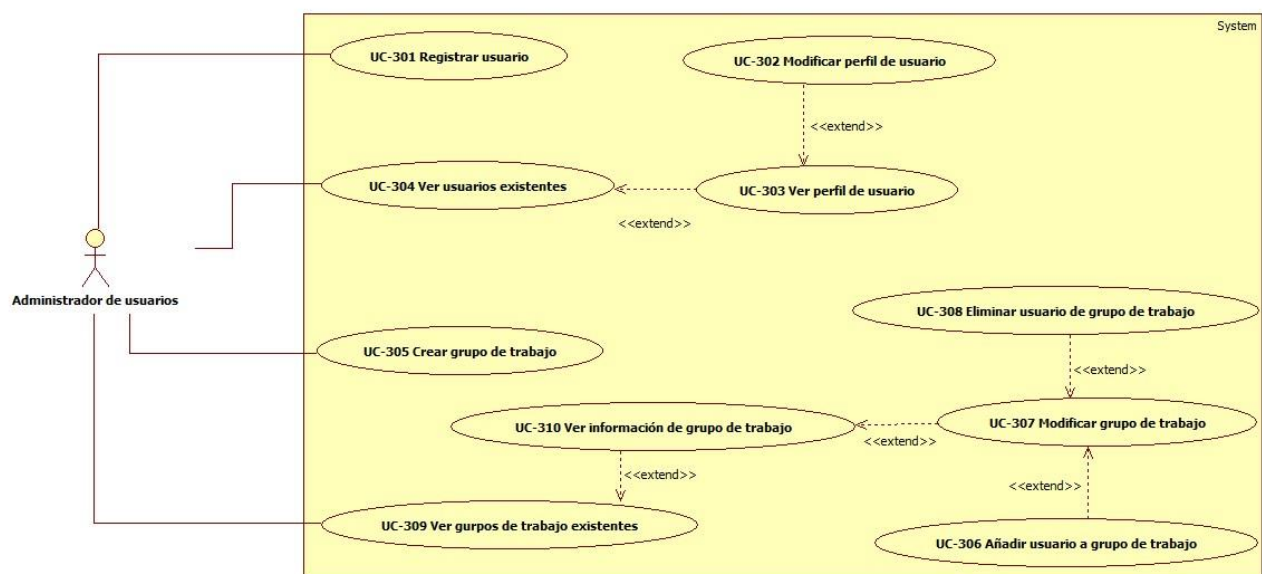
System

UC-301 Registrar usuario

UC-302 Modificar perfil de usuario

<<extend>>

UC-304 Ver usuarios existentes

UC-303 Ver perfil de usuario

<<extend>>

Administrador de usuarios

UC-308 Eliminar usuario de grupo de trabajo

UC-305 Crear grupo de trabajo

<<extend>>

UC-310 Ver información de grupo de trabajo

UC-307 Modificar grupo de trabajo

<<extend>>

<<extend>>

<<extend>>

UC-309 Ver gurpos de trabajo existentes

UC-306 Añadir usuario a grupo de trabajo